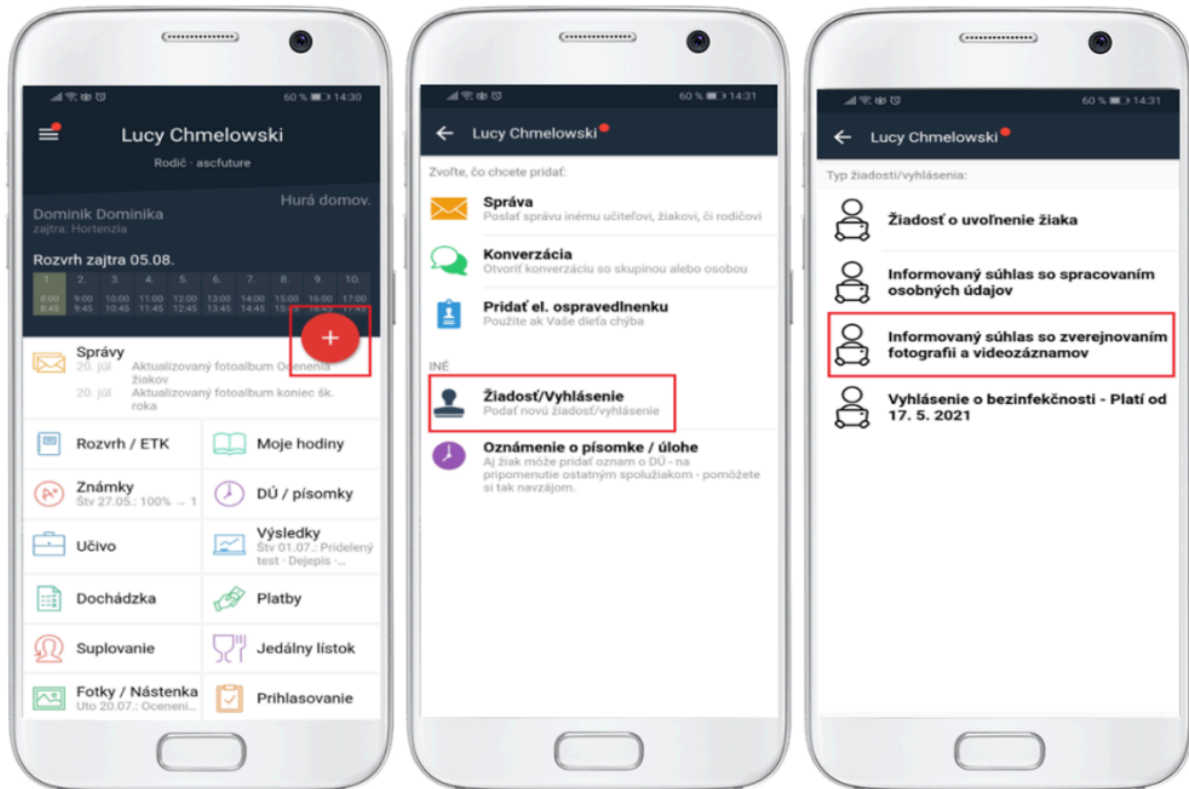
60 % 14:30

Lucy Chmelowski

Rodič · ascfuture

Hurá domov.

Dominik Dominika
zajtra: Hortenzia

Rozvrh zajtra 05.08.

| 1. | 2. | 3. | 4. | 5. | 6. | 7. | 8. | 9. | 10. |
|---|---|---|---|---|---|---|---|---|---|
| 8:00 8:45 | 9:00 9:45 | 10:00 10:45 | 11:00 11:45 | 12:00 12:45 | 13:00 13:45 | 14:00 14:45 | 15:00 15:45 | 16:00 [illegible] | 17:00 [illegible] |

+

Správy
20. júl Aktualizovaný fotoalbum Ocenenia žiakov
20. júl Aktualizovaný fotoalbum koniec šk. roka

Rozvrh / ETK
Moje hodiny
Známky
Štv 27.05.: 100% ... 1
DÚ / písomky
Učivo
Výsledky
Štv 01.07.: Pridelený test · Dejepis ·...
Dochádzka
Platby
Suplovanie
Jedálny lístok
Fotky / Nástenka
Uto 20.07.: Oceneni...
Prihlasovanie

60 % 14:31

Lucy Chmelowski

Zvoľte, čo chcete pridať:

Správa
Poslať správu inému učiteľovi, žiakovi, či rodičovi

Konverzácia
Otvoriť konverzáciu so skupinou alebo osobou

Pridať el. ospravedlnenku
Použite ak Vaše dieťa chýba

INÉ

Žiadosť/Vyhlásenie
Podať novú žiadosť/vyhlásenie

Oznámenie o písomke / úlohe
Aj žiak môže pridať oznam o DÚ - na pripomenutie ostatným spolužiakom - pomôžete si tak navzájom.

60 % 14:31

Lucy Chmelowski

Typ žiadosti/vyhlásenia:

Žiadosť o uvoľnenie žiaka

Informovaný súhlas so spracovaním osobných údajov

Informovaný súhlas so zverejnovaním fotografií a videozáznamov

Vyhlásenie o bezinfekčnosti - Platí od 17. 5. 2021